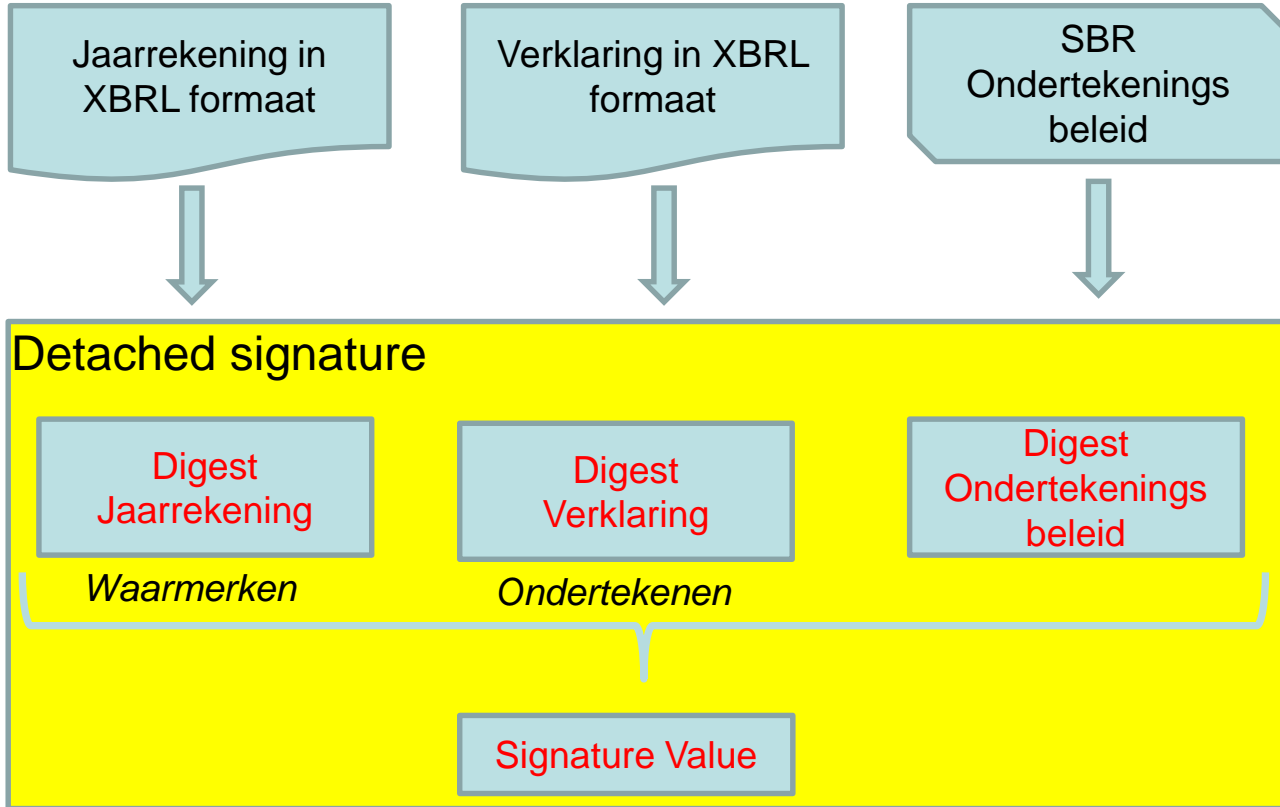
Jaarrekening in XBRL formaat

Verklaring in XBRL formaat

SBR Ondertekenings beleid

Detached signature

Digest Jaarrekening

Digest Verklaring

Digest Ondertekenings beleid

Waarmerken

Ondertekenen

Signature Value